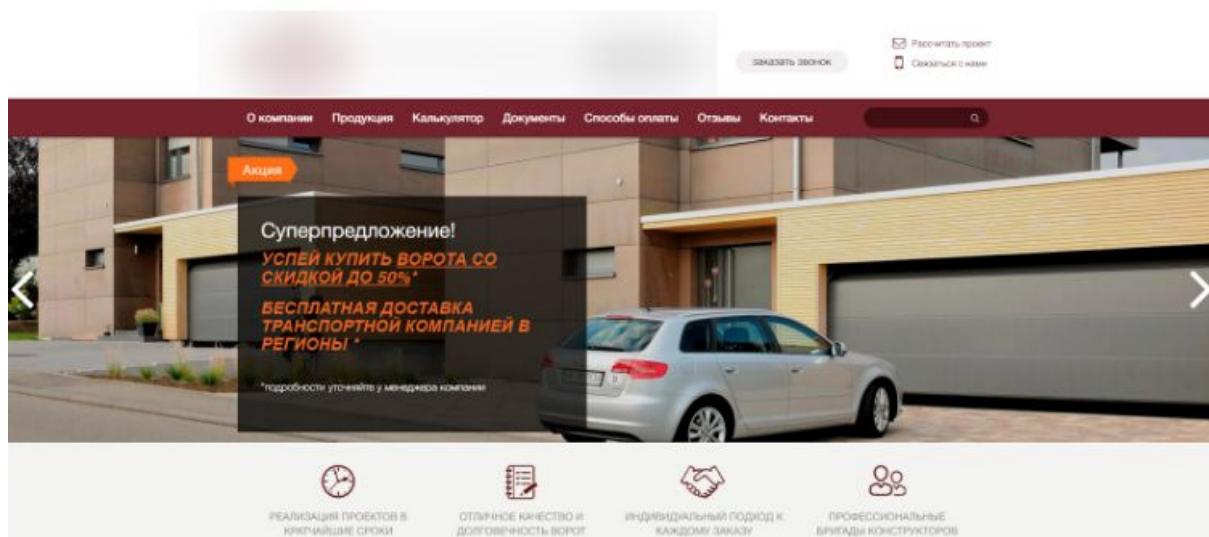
заказать звонок

Рассчитать проект
Связаться с нами

О компании Продукция Калькулятор Документы Способы оплаты Отзывы Контакты

Акция

Суперпредложение!
УСПЕЙ КУПИТЬ ВОРОТА СО СКИДКОЙ ДО 50%*
БЕСПЛАТНАЯ ДОСТАВКА ТРАНСПОРТНОЙ КОМПАНИЕЙ В РЕГИОНЫ *

*подробности уточняйте у менеджера компании

РЕАЛИЗАЦИЯ ПРОЕКТОВ В КРАТЧАЙШИЕ СРОКИ
ОТЛИЧНОЕ КАЧЕСТВО И ДОЛГОВЕЧНОСТЬ ВОРОТ
ИНДИВИДУАЛЬНЫЙ ПОДХОД К КАЖДОМУ ЗАКАЗУ
ПРОФЕССИОНАЛЬНЫЕ БРИГАДЫ КОНСТРУКТОРОВ